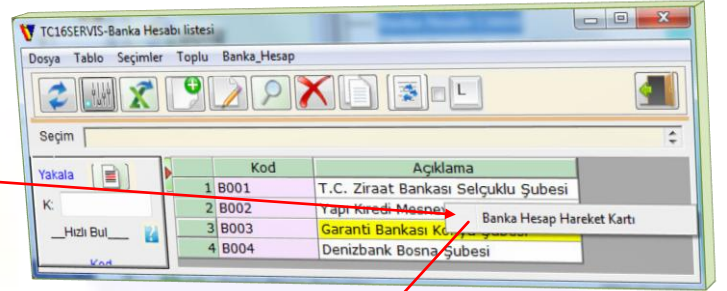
TC16SERVIS-Banka Hesabı listesi

Dosya Tablo Seçimler Toplu Banka_Hesap

L

Seçim

Yakala

K:

__Hızlı Bul__

Kod

| | Kod | Açıklama |
|---|---|---|
| 1 | B001 | T.C. Ziraat Bankası Selçuklu Şubesi |
| 2 | B002 | Yapı Kredi Mesne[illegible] |
| 3 | B003 | Garanti Bankası Ko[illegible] Şubesi |
| 4 | B004 | Denizbank Bosna Şubesi |

Banka Hesap Hareket Kartı